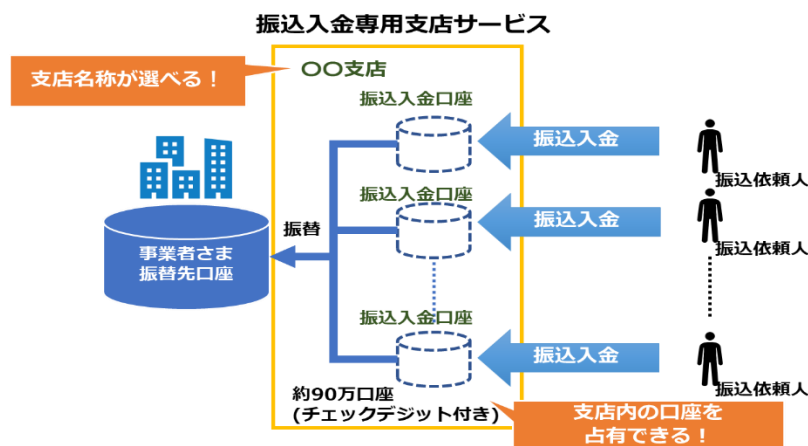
振込入金専用支店サービス

支店名称が選べる！

〇〇支店

振込入金口座

振込入金

振込依頼人

振込入金口座

振込入金

振込依頼人

事業者さま
振替先口座

振替

振込入金口座

振込入金

振込依頼人

約90万口座
(チェックデジット付き)

支店内の口座を
占有できる！